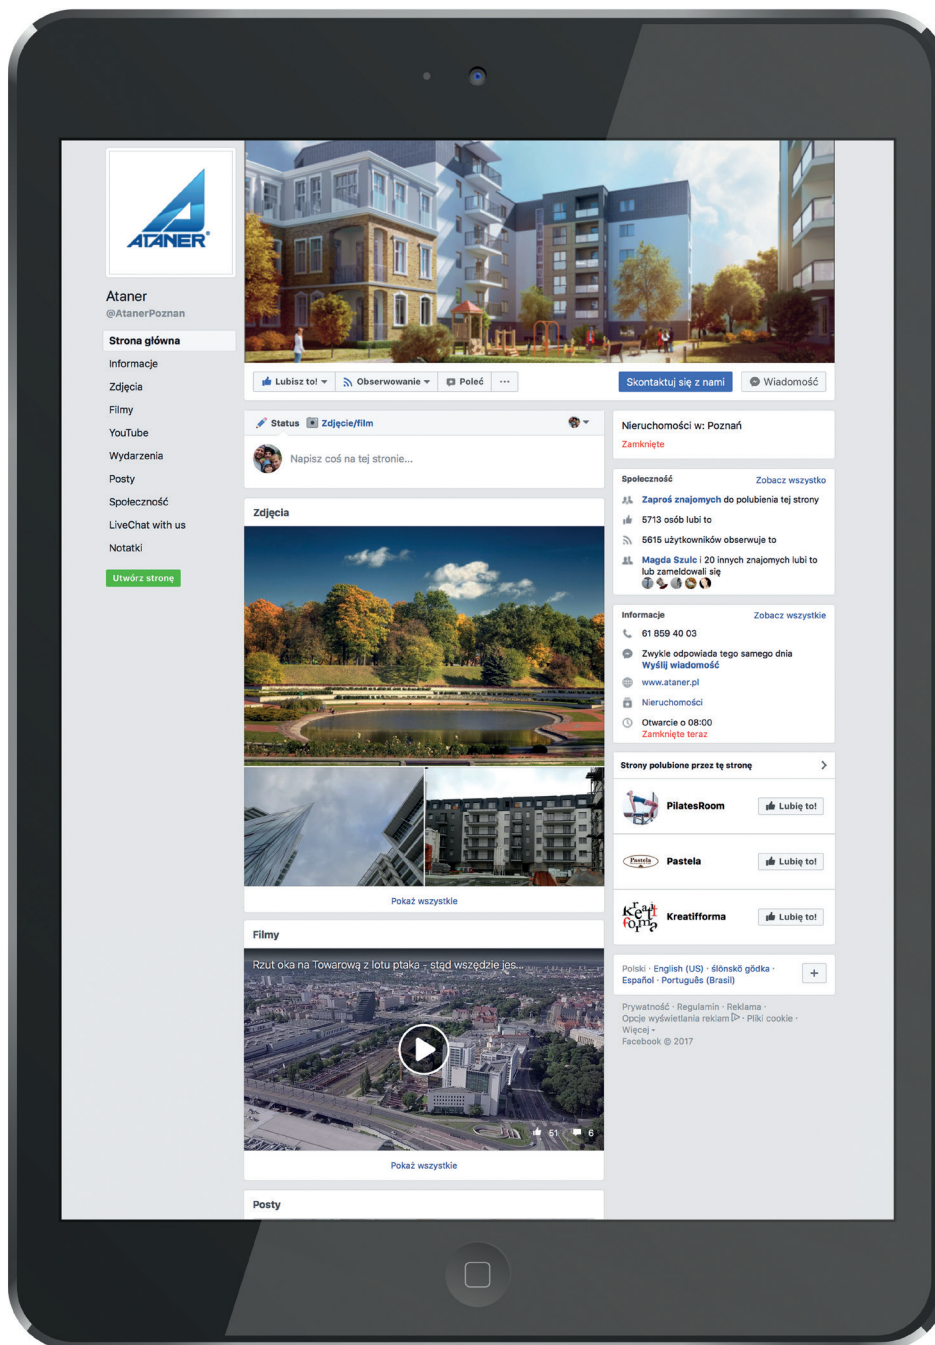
ATANER

Ataner
@AtanerPoznan

Strona główna
Informacje
Zdjęcia
Filmy
YouTube
Wydarzenia
Posty
Społeczność
LiveChat with us
Notatki

Utwórz stronę

Lubisz to! Obserwowanie Poleć ...

Skontaktuj się z nami
Wiadomość

Status Zdjęcie/film

Napisz coś na tej stronie...

Zdjęcia

Pokaż wszystkie

Filmy

Rzut oka na Towarową z lotu ptaka - stąd wszędzie jes...

51 6

Pokaż wszystkie

Posty

Nieruchomości w: Poznań
Zamknięte

Społeczność
Zobacz wszystko

Zaproś znajomych do polubienia tej strony

5713 osób lubi to

5615 użytkowników obserwuje to

Magda Szulc i 20 innych znajomych lubi to lub zameldowali się

Informacje
Zobacz wszystkie

61 859 40 03

Zwykle odpowiada tego samego dnia
Wyślij wiadomość

www.ataner.pl

Nieruchomości

Otwarcie o 08:00
Zamknięte teraz

Strony polubione przez tę stronę

PilatesRoom Lubię to!

Pastela Lubię to!

Kreatifforma Lubię to!

Polski · English (US) · ślōnskŏ gŏdka · Español · Português (Brasil)

Prywatność · Regulamin · Reklama · Opcje wyświetlania reklam · Pliki cookie · Więcej · Facebook © 2017